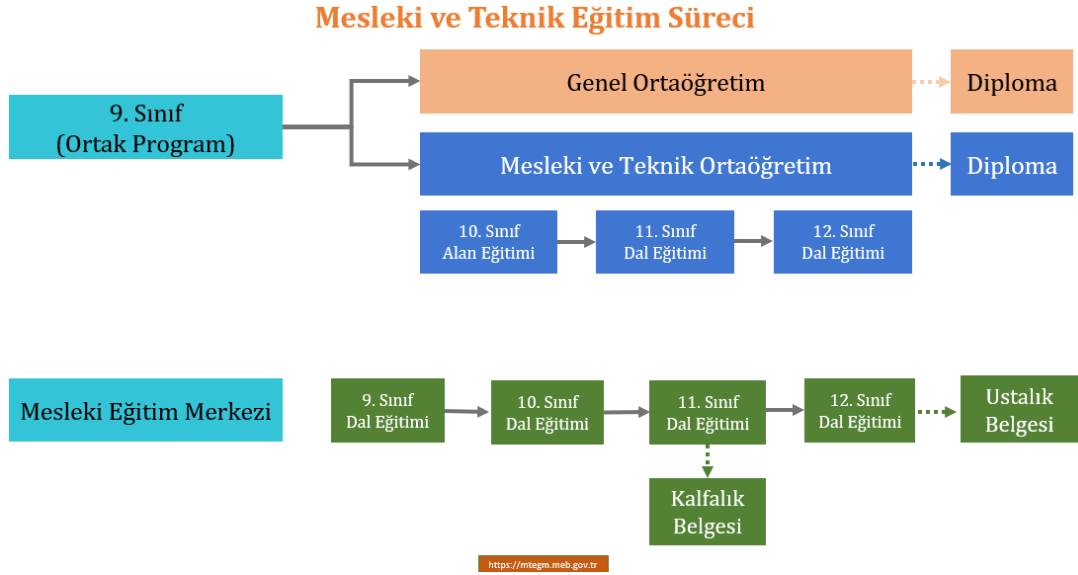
Mesleki ve Teknik Eğitim Süreci

9. Sınıf
(Ortak Program)

Genel Ortaöğretim

Diploma

Mesleki ve Teknik Ortaöğretim

Diploma

10. Sınıf
Alan Eğitimi

11. Sınıf
Dal Eğitimi

12. Sınıf
Dal Eğitimi

Mesleki Eğitim Merkezi

9. Sınıf
Dal Eğitimi

10. Sınıf
Dal Eğitimi

11. Sınıf
Dal Eğitimi

12. Sınıf
Dal Eğitimi

Ustalık
Belgesi

Kalfalık
Belgesi

https://mtegm.meb.gov.tr